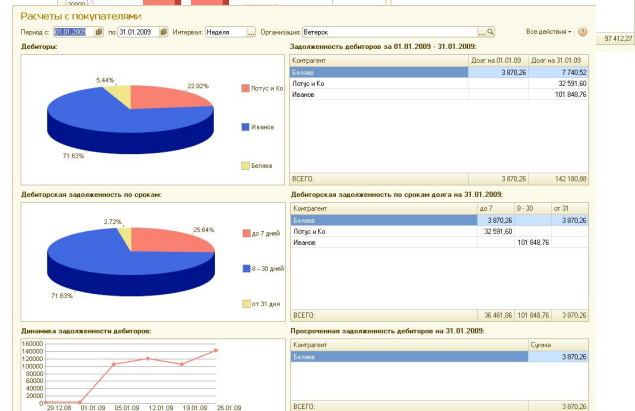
Расчеты с покупателями

Период с: 01.01.2009 по: 31.01.2009 Интервал: Неделя Организация: Ветерок Все действия

97 412,27

Дебиторы:

22.92%
5.44%
71.63%

Лотус и Ко
Иванов
Беляев

Задолженность дебиторов за 01.01.2009 - 31.01.2009:

| Контрагент | Долг на 01.01.09 | Долг на 31.01.09 |
|---|---|---|
| Беляев | 3 870,26 | 7 740,52 |
| Лотус и Ко | | 32 591,60 |
| Иванов | | 101 848,76 |
| ВСЕГО: | 3 870,26 | 142 180,88 |

Дебиторская задолженность по срокам:

2.72%
25.64%
71.63%

до 7 дней
8 - 30 дней
от 31 дня

Дебиторская задолженность по срокам долга на 31.01.2009:

| Контрагент | до 7 | 8 - 30 | от 31 |
|---|---|---|---|
| Беляев | 3 870,26 | | 3 870,26 |
| Лотус и Ко | 32 591,60 | | |
| Иванов | | 101 848,76 | |
| ВСЕГО: | 36 461,86 | 101 848,76 | 3 870,26 |

Динамика задолженности дебиторов:

160000
140000
120000
100000
80000
60000
40000
20000
0
29.12.08 01.01.09 05.01.09 12.01.09 19.01.09 26.01.09

Просроченная задолженность дебиторов на 31.01.2009:

| Контрагент | Сумма |
|---|---|
| Беляев | 3 870,26 |
| ВСЕГО: | 3 870,26 |